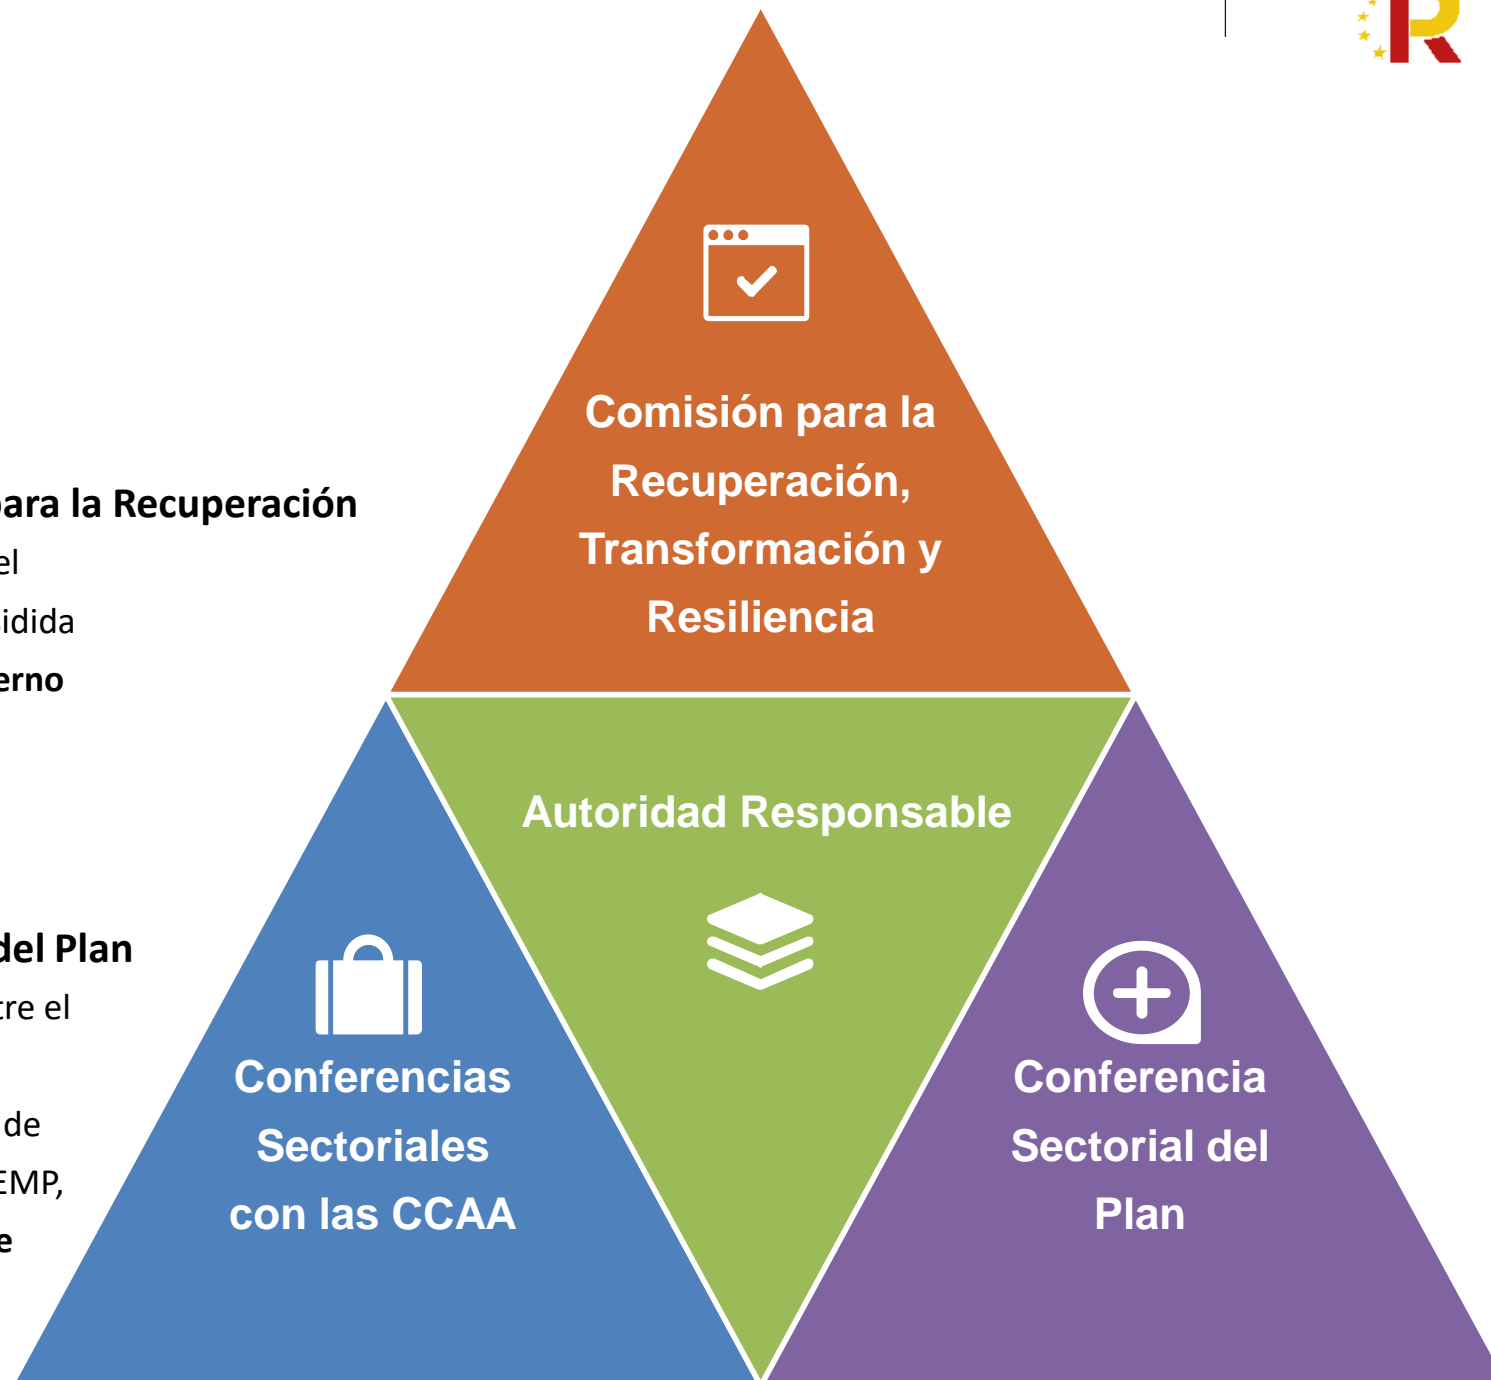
Comisión para la Recuperación, Transformación y Resiliencia

Autoridad Responsable

Conferencias Sectoriales con las CCAA

Conferencia Sectorial del Plan

ara la Recuperación
el
idida
erno

del Plan
re el

de
EMP,
e